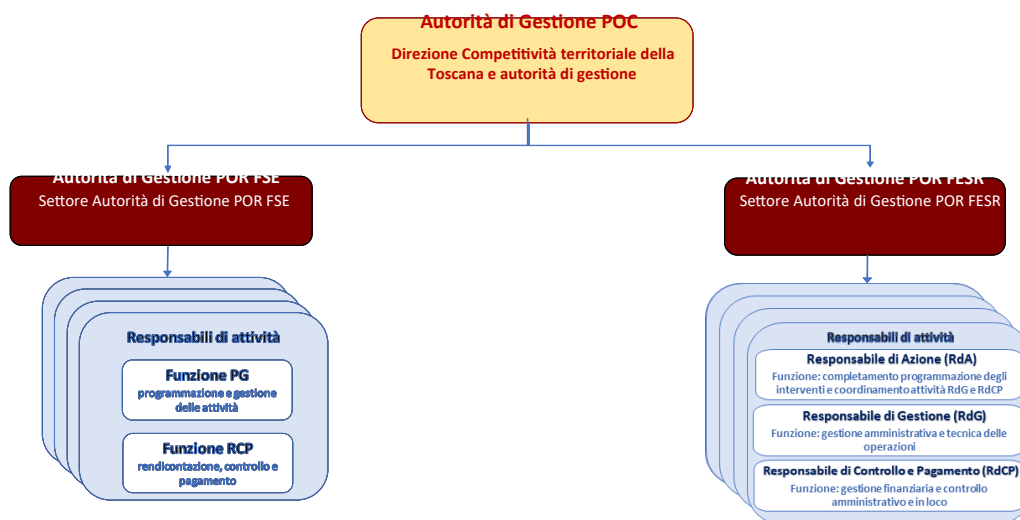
Autorità di Gestione POC

Direzione Competitività territoriale della Toscana e autorità di gestione

Autorità di Gestione POR FSE

Settore Autorità di Gestione POR FSE

Autorità di Gestione POR FESR

Settore Autorità di Gestione POR FESR

Responsabili di attività

Funzione PG

programmazione e gestione delle attività

Funzione RCP

rendicontazione, controllo e pagamento

Responsabili di attività

Responsabile di Azione (RdA)

Funzione: completamento programmazione degli interventi e coordinamento attività RdG e RdCP

Responsabile di Gestione (RdG)

Funzione: gestione amministrativa e tecnica delle operazioni

Responsabile di Controllo e Pagamento (RdCP)

Funzione: gestione finanziaria e controllo amministrativo e in loco